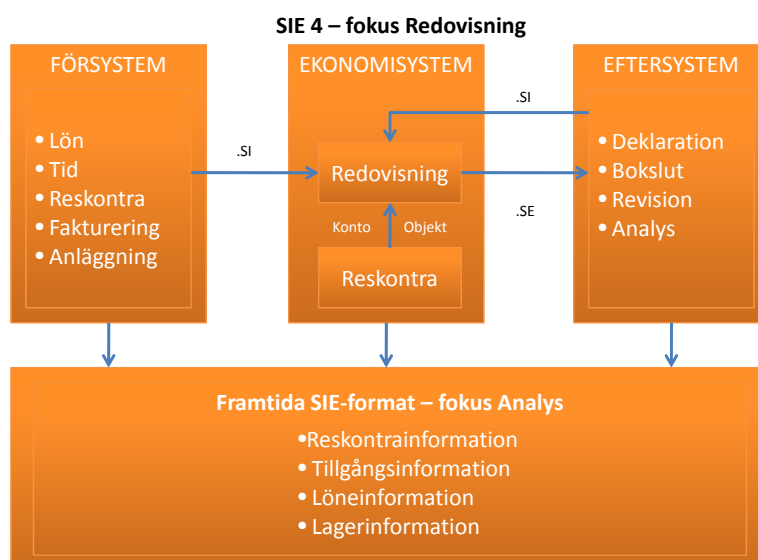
SIE 4 – fokus Redovisning

FÖRSYSTEM

• Lön
• Tid
• Reskontra
• Fakturering
• Anläggning

.SI

EKONOMISYSTEM

Redovisning

Konto

Objekt

Reskontra

.SI

.SE

EFTERSYSTEM

• Deklaration
• Bokslut
• Revision
• Analys

Framtida SIE-format – fokus Analys

•Reskontrainformation
• Tillgångsinformation
• Löneinformation
• Lagerinformation